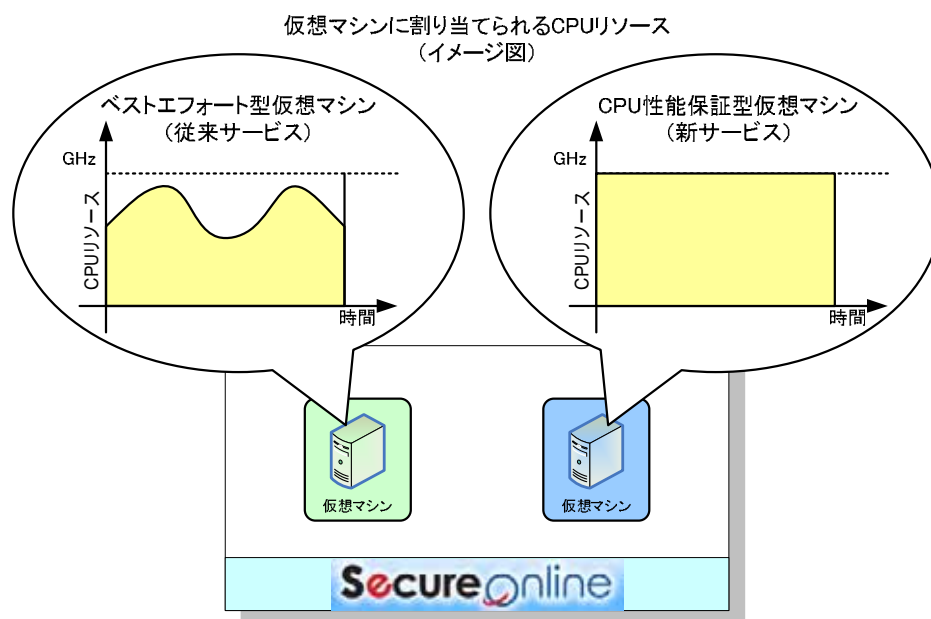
仮想マシンに割り当てられるCPUリソース
（イメージ図）

ベストエフォート型仮想マシン
（従来サービス）

GHz

CPUリソース

時間

CPU性能保証型仮想マシン
（新サービス）

GHz

CPUリソース

時間

仮想マシン

仮想マシン

SecureOnline